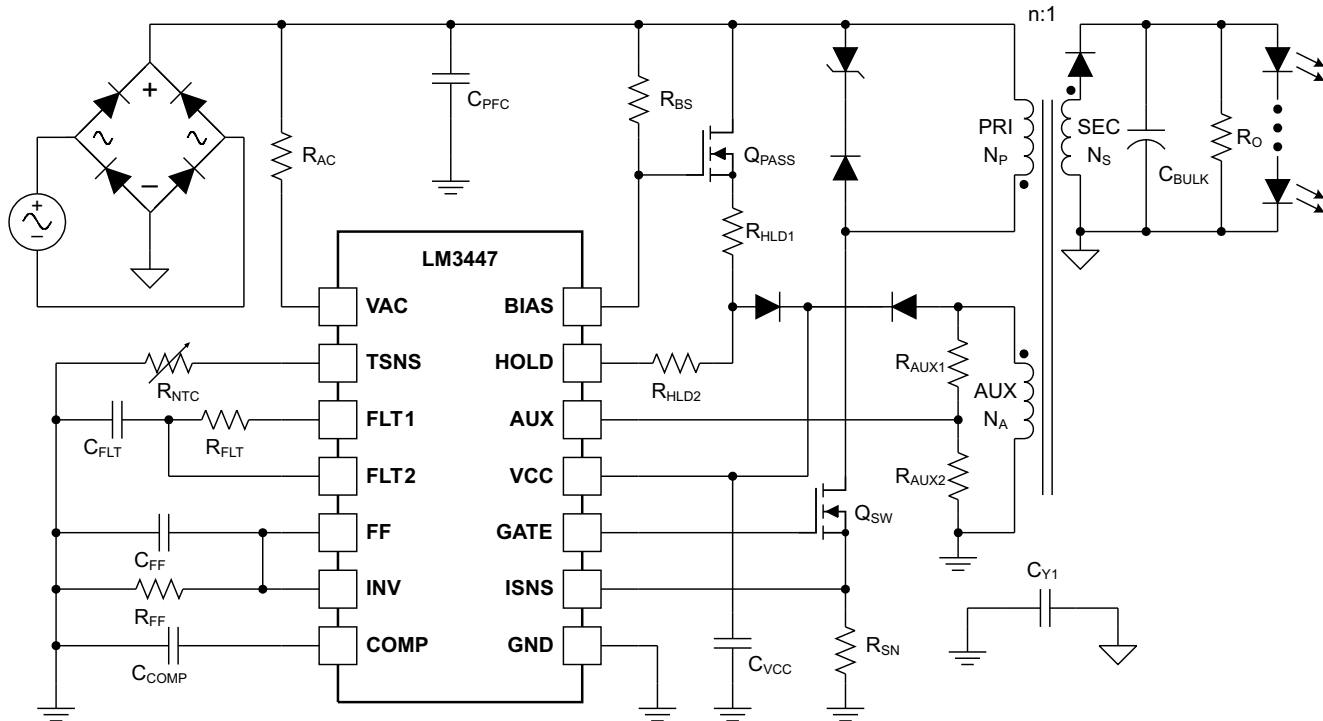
n:1

+
~
~
–
+
–

$R_{AC}$
$C_{PFC}$
$R_{BS}$
$Q_{PASS}$
$R_{HLD1}$
PRI
$N_P$
SEC
$N_S$
$C_{BULK}$
$R_O$

LM3447
VAC
TSNS
FLT1
FLT2
FF
INV
COMP
BIAS
HOLD
AUX
VCC
GATE
ISNS
GND

$R_{NTC}$
$C_{FLT}$
$R_{FLT}$
$C_{FF}$
$R_{FF}$
$C_{COMP}$
$R_{HLD2}$
$R_{AUX1}$
AUX
$N_A$
$R_{AUX2}$
$Q_{SW}$
$C_{Y1}$
$C_{VCC}$
$R_{SN}$